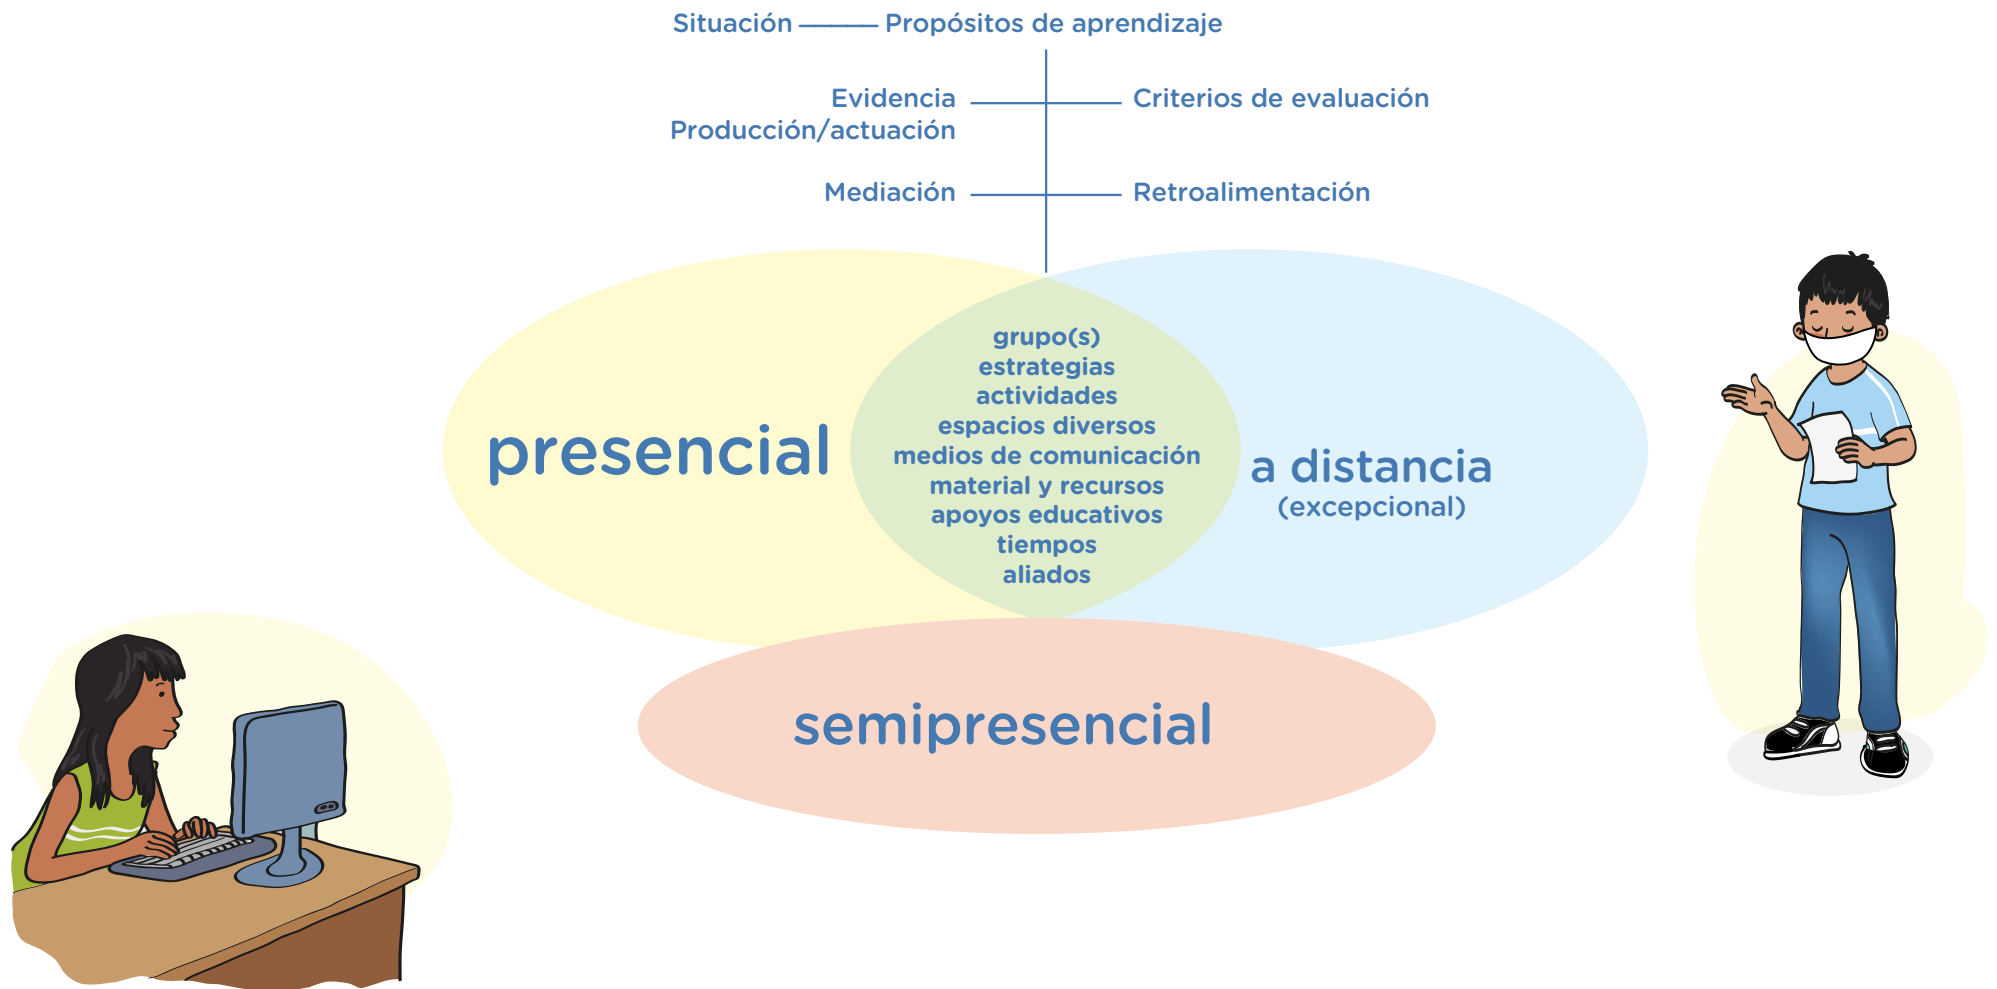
Situación — Propósitos de aprendizaje

Evidencia
Producción/actuación

Criterios de evaluación

Mediación

Retroalimentación

presencial

grupo(s)
estrategias
actividades
espacios diversos
medios de comunicación
material y recursos
apoyos educativos
tiempos
aliados

a distancia
(excepcional)

semipresencial